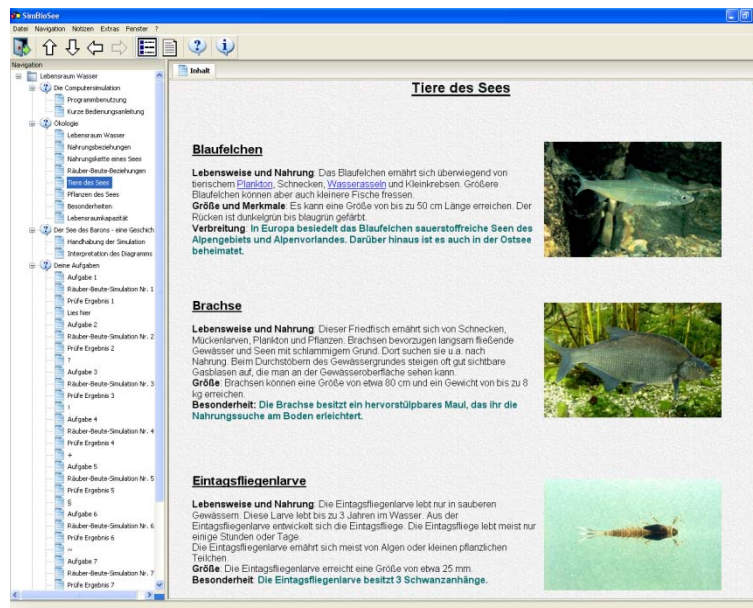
SimBioSee

Datei Navigation Notizen Extras Fenster ?

Navigation

Lebensraum Wasser
Die Computersimulation
Programmbenutzung
Kurze Bedienungsanleitung
Ökologie
Lebensraum Wasser
Nahrungsbeziehungen
Nahrungskette eines Sees
Räuber-Beute-Beziehungen
Tiere des Sees
Pflanzen des Sees
Besonderheiten
Lebensraumkapazität
Der See des Barons - eine Geschich
Handhabung der Simulation
Interpretation des Diagramms
Deine Aufgaben
Aufgabe 1
Räuber-Beute-Simulation Nr. 1
Prüfe Ergebnis 1
Lies hier
Aufgabe 2
Räuber-Beute-Simulation Nr. 2
Prüfe Ergebnis 2
?
Aufgabe 3
Räuber-Beute-Simulation Nr. 3
Prüfe Ergebnis 3
!
Aufgabe 4
Räuber-Beute-Simulation Nr. 4
Prüfe Ergebnis 4
+
Aufgabe 5
Räuber-Beute-Simulation Nr. 5
Prüfe Ergebnis 5
§
Aufgabe 6
Räuber-Beute-Simulation Nr. 6
Prüfe Ergebnis 6
~
Aufgabe 7
Räuber-Beute-Simulation Nr. 7
Prüfe Ergebnis 7

Inhalt

Tiere des Sees

Blaufelchen

Lebensweise und Nahrung: Das Blaufelchen ernährt sich überwiegend von tierischem Plankton, Schnecken, Wasserasseln und Kleinkrebsen. Größere Blaufelchen können aber auch kleinere Fische fressen.
Größe und Merkmale: Es kann eine Größe von bis zu 50 cm Länge erreichen. Der Rücken ist dunkelgrün bis blaugrün gefärbt.
Verbreitung: In Europa besiedelt das Blaufelchen sauerstoffreiche Seen des Alpengebiets und Alpenvorlandes. Darüber hinaus ist es auch in der Ostsee beheimatet.

Brachse

Lebensweise und Nahrung: Dieser Friedfisch ernährt sich von Schnecken, Mückenlarven, Plankton und Pflanzen. Brachsen bevorzugen langsam fließende Gewässer und Seen mit schlammigem Grund. Dort suchen sie u.a. nach Nahrung. Beim Durchstöbern des Gewässergrundes steigen oft gut sichtbare Gasblasen auf, die man an der Gewässeroberfläche sehen kann.
Größe: Brachsen können eine Größe von etwa 80 cm und ein Gewicht von bis zu 8 kg erreichen.
Besonderheit: Die Brachse besitzt ein hervorstülpbares Maul, das ihr die Nahrungssuche am Boden erleichtert.

Eintagsfliegenlarve

Lebensweise und Nahrung: Die Eintagsfliegenlarve lebt nur in sauberen Gewässern. Diese Larve lebt bis zu 3 Jahren im Wasser. Aus der Eintagsfliegenlarve entwickelt sich die Eintagsfliege. Die Eintagsfliege lebt meist nur einige Stunden oder Tage.
Die Eintagsfliegenlarve ernährt sich meist von Algen oder kleinen pflanzlichen Teilchen.
Größe: Die Eintagsfliegenlarve erreicht eine Größe von etwa 25 mm.
Besonderheit: Die Eintagsfliegenlarve besitzt 3 Schwanzanhänge.